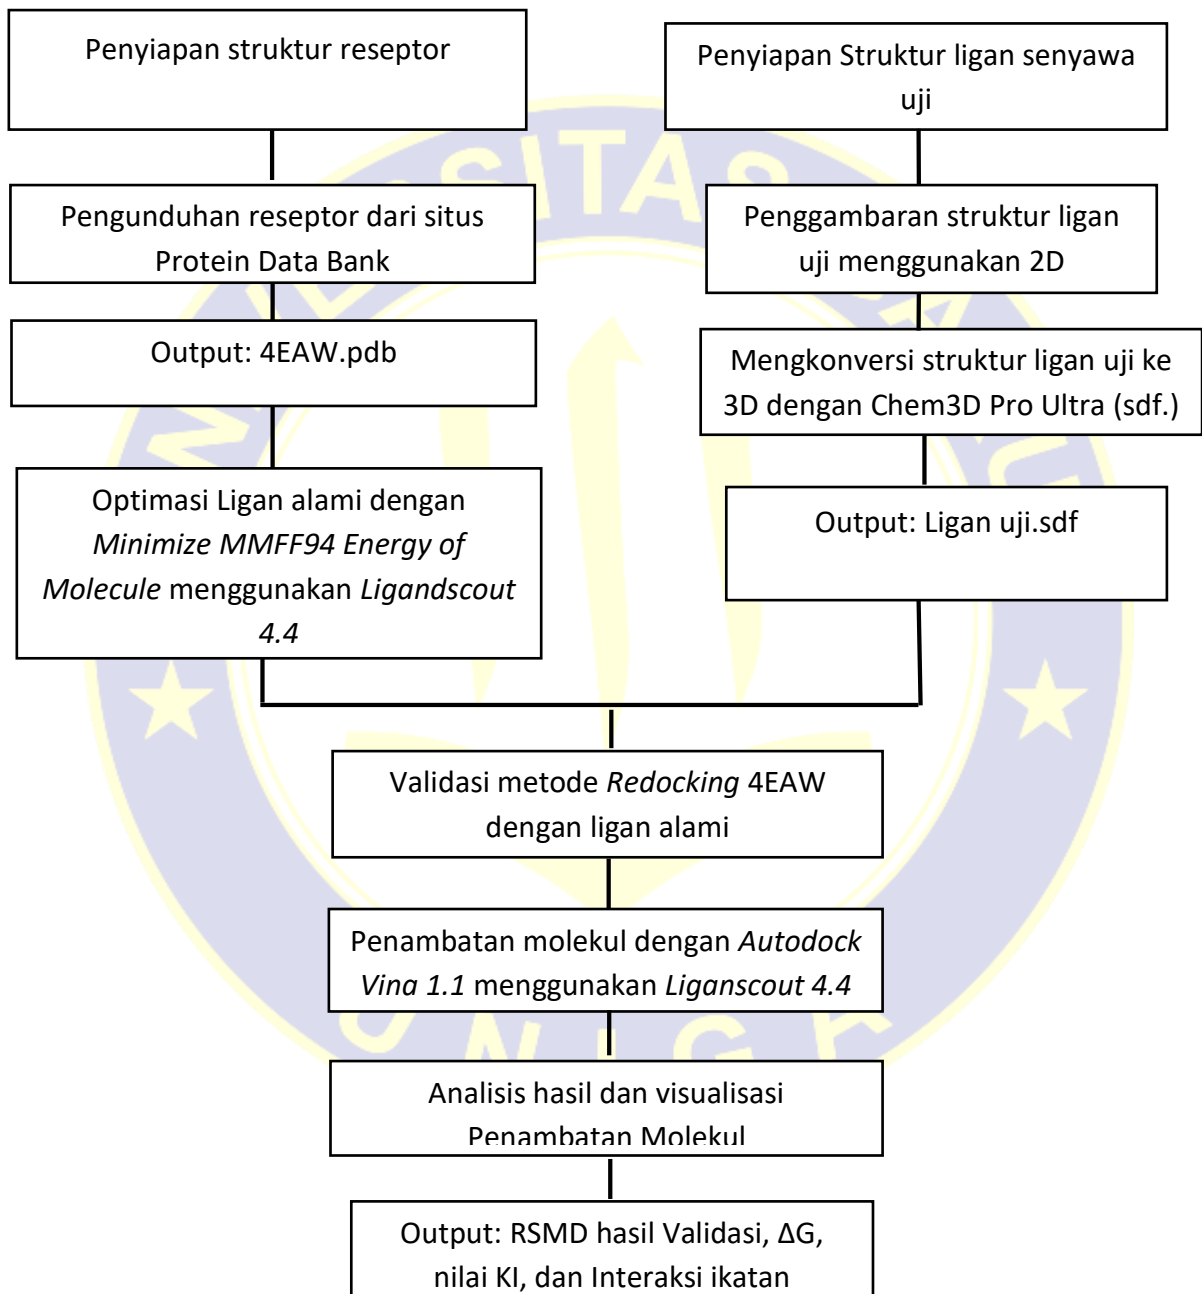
Penyiapan struktur reseptor

Penyiapan Struktur ligan senyawa uji

Pengunduhan reseptor dari situs Protein Data Bank

Penggambaran struktur ligan uji menggunakan 2D

Output: 4EAW.pdb

Mengkonversi struktur ligan uji ke 3D dengan Chem3D Pro Ultra (sdf.)

Optimasi Ligan alami dengan *Minimize MMFF94 Energy of Molecule* menggunakan *Ligandscout 4.4*

Output: Ligan uji.sdf

Validasi metode *Redocking* 4EAW dengan ligan alami

Penambatan molekul dengan *Autodock Vina 1.1* menggunakan *Liganscout 4.4*

Analisis hasil dan visualisasi Penambatan Molekul

Output: RSMD hasil Validasi, ΔG, nilai KI, dan Interaksi ikatan